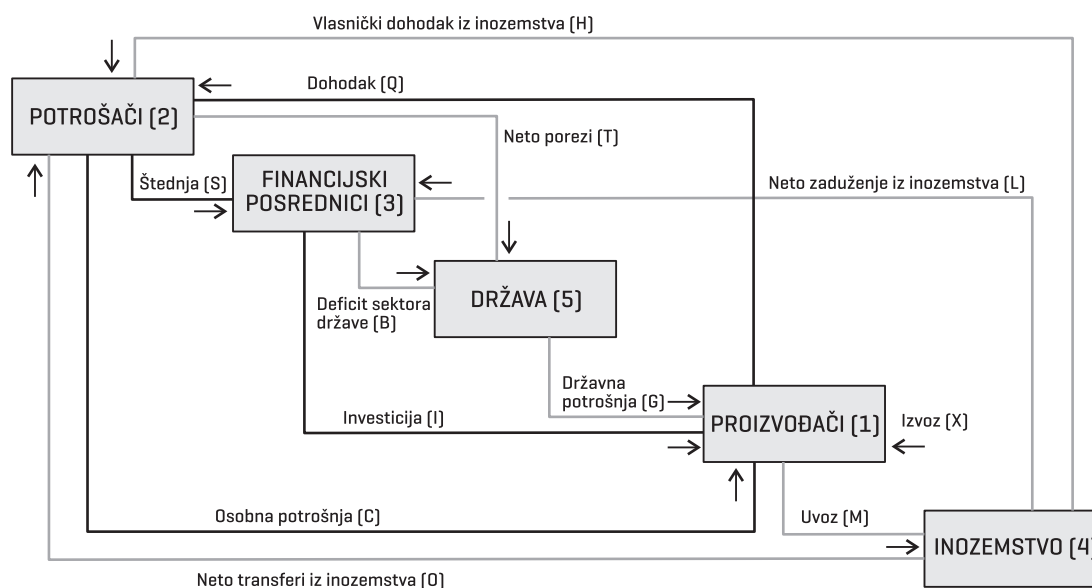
Vlasnički dohodak iz inozemstva (H)

POTROŠAČI (2)

Dohodak (Q)

Neto porezi (T)

FINANCIJSKI POSREDNICI (3)

Štednja (S)

Neto zaduženje iz inozemstva (L)

DRŽAVA (5)

Deficit sektora države (B)

Državna potrošnja (G)

PROIZVOĐAČI (1)

Izvoz (X)

Investicija (I)

Osobna potrošnja (C)

Uvoz (M)

INOZEMSTVO (4

Neto transferi iz inozemstva (O)